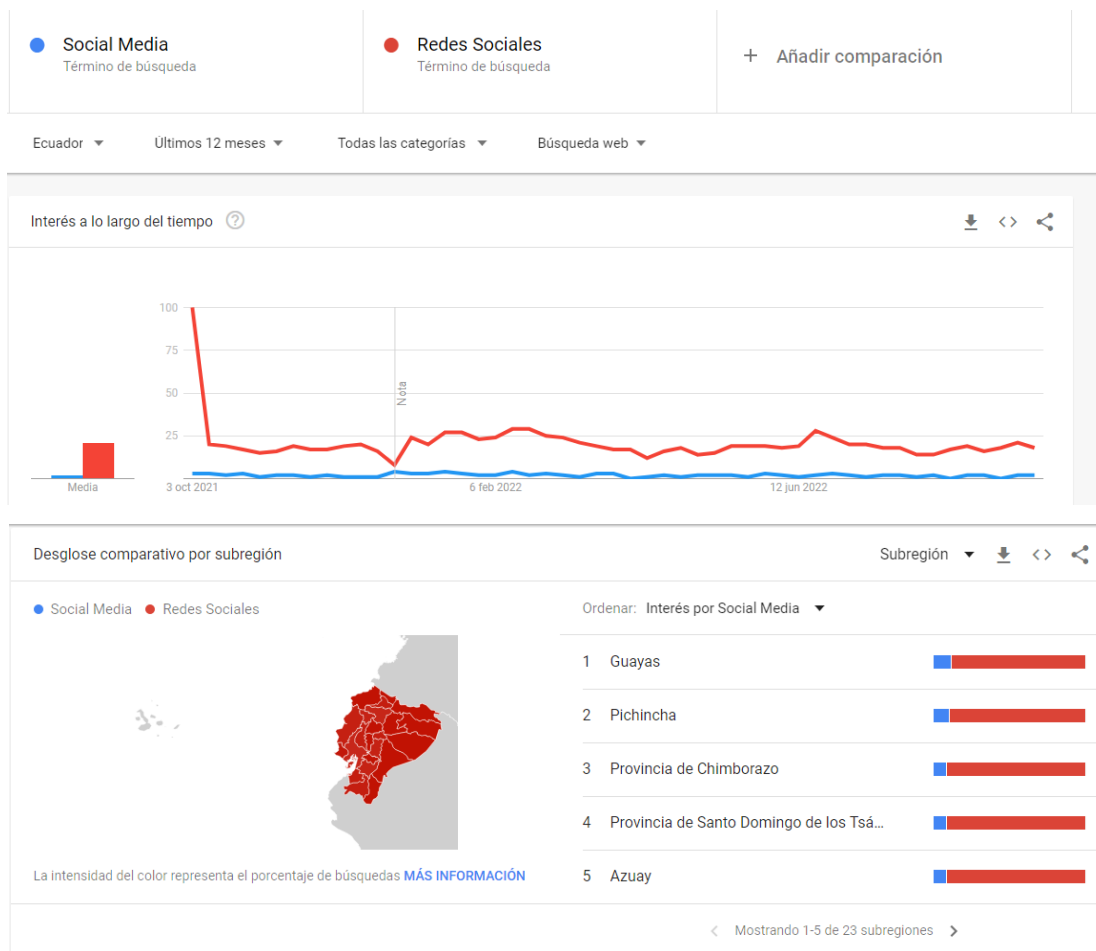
Social Media
Término de búsqueda

Redes Sociales
Término de búsqueda

+ Añadir comparación

Ecuador ▼ Últimos 12 meses ▼ Todas las categorías ▼ Búsqueda web ▼

Interés a lo largo del tiempo

100
75
50
25
Nota
Media
3 oct 2021
6 feb 2022
12 jun 2022

Desglose comparativo por subregión

Subregión ▼

Social Media Redes Sociales

Ordenar: Interés por Social Media ▼

1 Guayas
2 Pichincha
3 Provincia de Chimborazo
4 Provincia de Santo Domingo de los Tsá…
5 Azuay

La intensidad del color representa el porcentaje de búsquedas MÁS INFORMACIÓN

Mostrando 1-5 de 23 subregiones